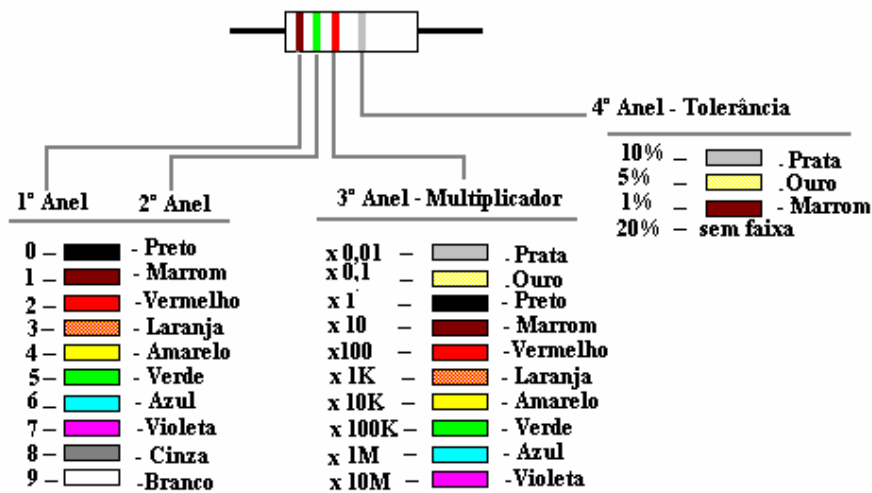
4° Anel - Tolerância

10% – . Prata
5% – . Ouro
1% – - Marrom
20% – sem faixa

1° Anel 2° Anel

0 – - Preto
1 – - Marrom
2 – -Vermelho
3 – - Laranja
4 – - Amarelo
5 – - Verde
6 – - Azul
7 – -Violeta
8 – - Cinza
9 – -Branco

3° Anel - Multiplicador

x 0,01 – . Prata
x 0,1 – . Ouro
x 1 – - Preto
x 10 – - Marrom
x100 – -Vermelho
x 1K – - Laranja
x 10K – - Amarelo
x 100K – - Verde
x 1M – - Azul
x 10M – -Violeta